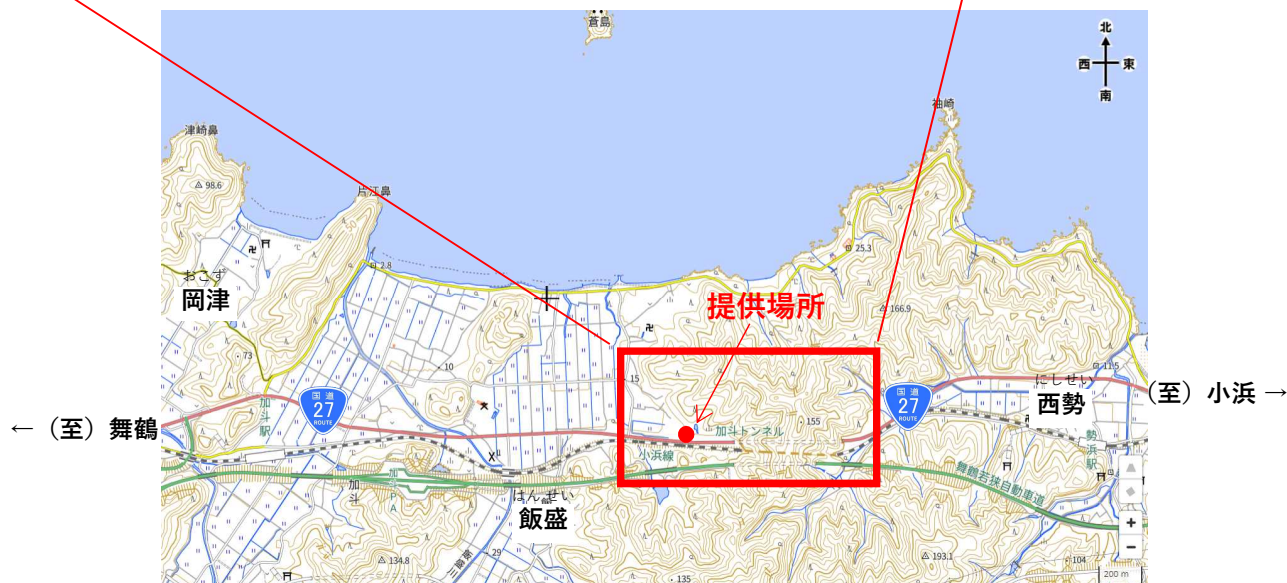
蒼島

北
西 東
南

祖崎

津崎鼻

98.6

片江鼻

25.3

2.8

おこづ
岡津

提供場所

166.9

73

15

10

国道
27
ROUTE

国道
27
ROUTE

11.5

にしせい
西勢

（至）小浜 →

← （至）舞鶴

加斗駅

加斗トンネル

155

小浜線

勢浜駅

舞鶴若狭自動車道

加斗
PA

はんせい
飯盛

134.8

29

135

193.1

104

200 m

+
−